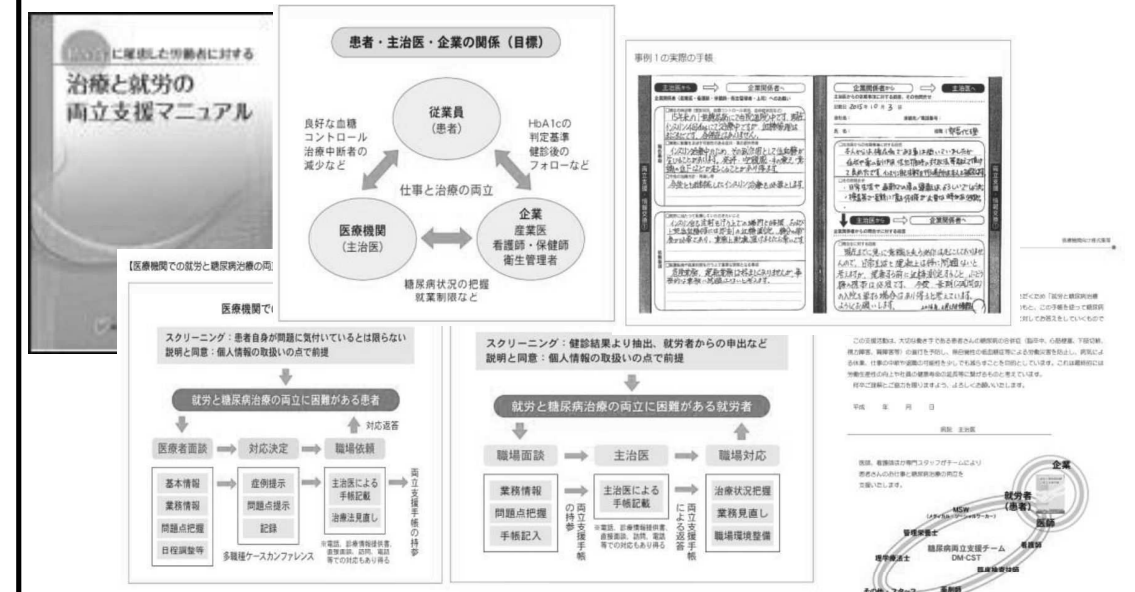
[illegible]に罹患した労働者に対する
治療と就労の
両立支援マニュアル

患者・主治医・企業の関係（目標）

従業員
（患者）

良好な血糖
コントロール
治療中断者の
減少など

HbA1cの
判定基準
健診後の
フォローなど

仕事と治療の両立

医療機関
（主治医）

企業
産業医
看護師・保健師
衛生管理者

糖尿病状況の把握
就業制限など

事例１の実際の手帳

主治医から → 企業関係者へ

企業関係者から → 主治医へ

2015年10月3日

両立支援　手帳

主治医から → 企業関係者へ

【医療機関での就労と糖尿病治療の両立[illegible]

医療機関で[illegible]

スクリーニング：患者自身が問題に気付いているとは限らない
説明と同意：個人情報の取扱いの点で前提

就労と糖尿病治療の両立に困難がある患者

医療者面談 → 対応決定 → 職場依頼

対応返答

基本情報
業務情報
問題点把握
日程調整等

症例提示
問題点提示
記録

多職種ケースカンファレンス

主治医による手帳記載
治療法見直し

※電話、診療情報提供書、直接面談、訪問、電話等での対応もあり得る

両立支援手帳の持参

スクリーニング：健診結果より抽出、就労者からの申出など
説明と同意：個人情報の取扱いの点で前提

就労と糖尿病治療の両立に困難がある就労者

職場面談 → 主治医 → 職場対応

業務情報
問題点把握
手帳記入

両立支援手帳の持参

主治医による手帳記載

※電話、診療情報提供書、直接面談、訪問、電話等での対応もあり得る

両立支援手帳による返答

治療状況把握
業務見直し
職場環境整備

医療機関から協力要請

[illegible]

平成　年　月　日

病院　主治医

医師、看護師ほか専門スタッフがチームにより
患者さんのお仕事と糖尿病治療の両立を
支援いたします。

企業
就労者
（患者）
MSW
医師
管理栄養士
看護師
理学療法士
糖尿病両立支援チーム
DM-CST
臨床検査技師
その他スタッフ
薬剤師